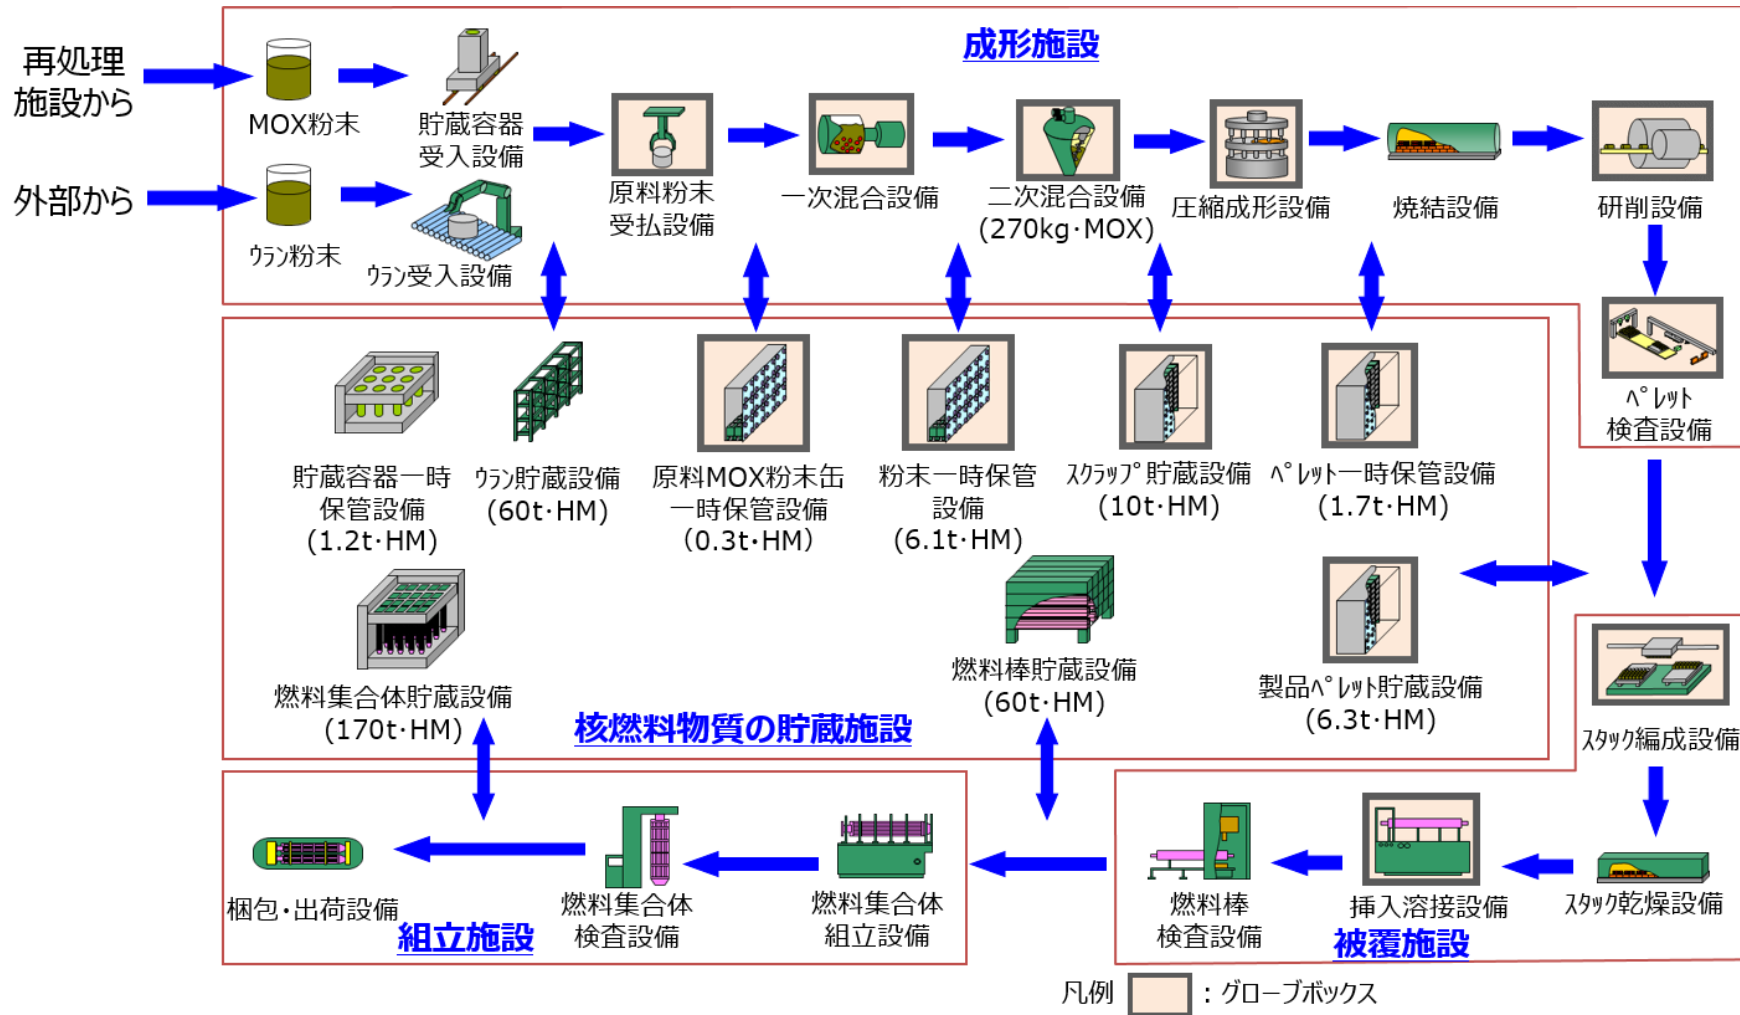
再処理施設から

外部から

成形施設

MOX粉末

貯蔵容器受入設備

ｳﾗﾝ粉末

ｳﾗﾝ受入設備

原料粉末受払設備

一次混合設備

二次混合設備（270kg･MOX）

圧縮成形設備

焼結設備

研削設備

ﾍﾟﾚｯﾄ検査設備

貯蔵容器一時保管設備（1.2t･HM）

ｳﾗﾝ貯蔵設備（60t･HM）

原料MOX粉末缶一時保管設備（0.3t･HM）

粉末一時保管設備（6.1t･HM）

ｽｸﾗｯﾌﾟ貯蔵設備（10t･HM）

ﾍﾟﾚｯﾄ一時保管設備（1.7t･HM）

燃料集合体貯蔵設備（170t･HM）

燃料棒貯蔵設備（60t･HM）

製品ﾍﾟﾚｯﾄ貯蔵設備（6.3t･HM）

核燃料物質の貯蔵施設

ｽﾀｯｸ編成設備

梱包・出荷設備

組立施設

燃料集合体検査設備

燃料集合体組立設備

燃料棒検査設備

挿入溶接設備

被覆施設

ｽﾀｯｸ乾燥設備

凡例　：グローブボックス